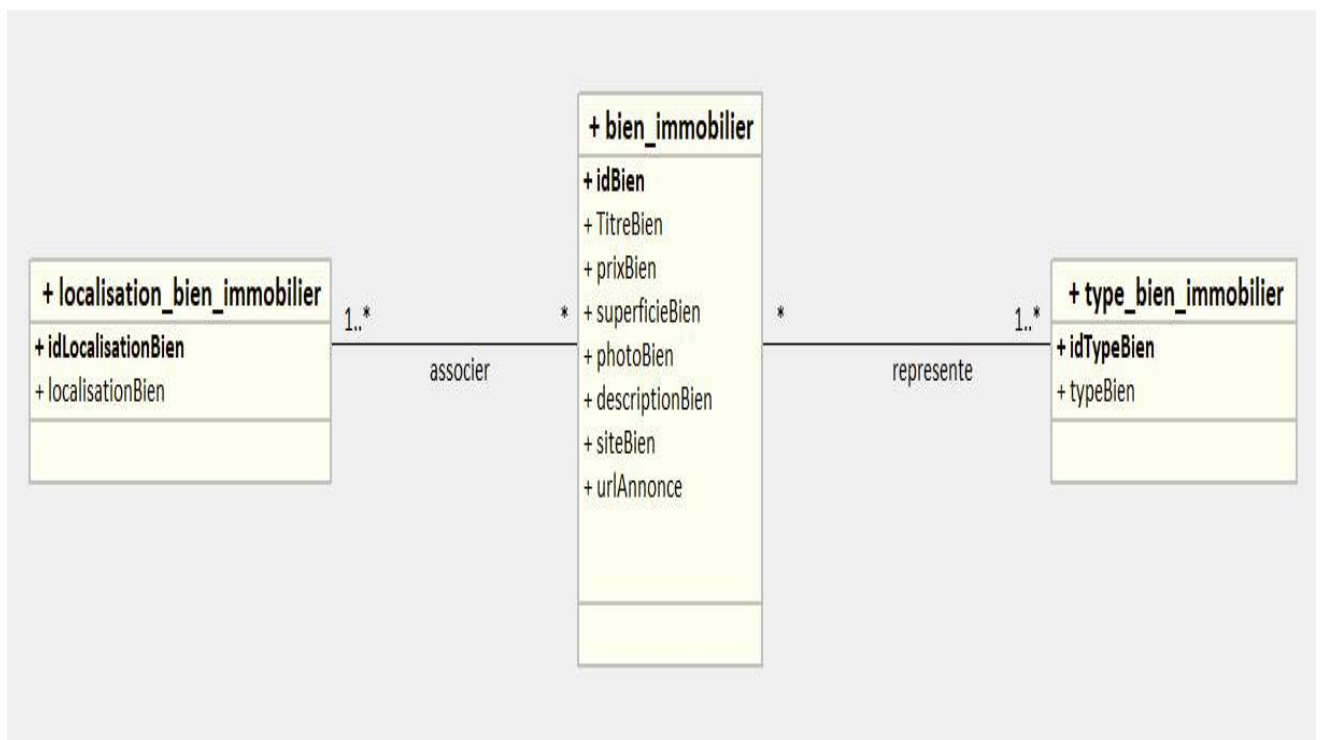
+ localisation_bien_immobilier
+ idLocalisationBien
+ localisationBien

1..*
associer
*

+ bien_immobilier
+ idBien
+ TitreBien
+ prixBien
+ superficieBien
+ photoBien
+ descriptionBien
+ siteBien
+ urlAnnonce

*
represente
1..*

+ type_bien_immobilier
+ idTypeBien
+ typeBien